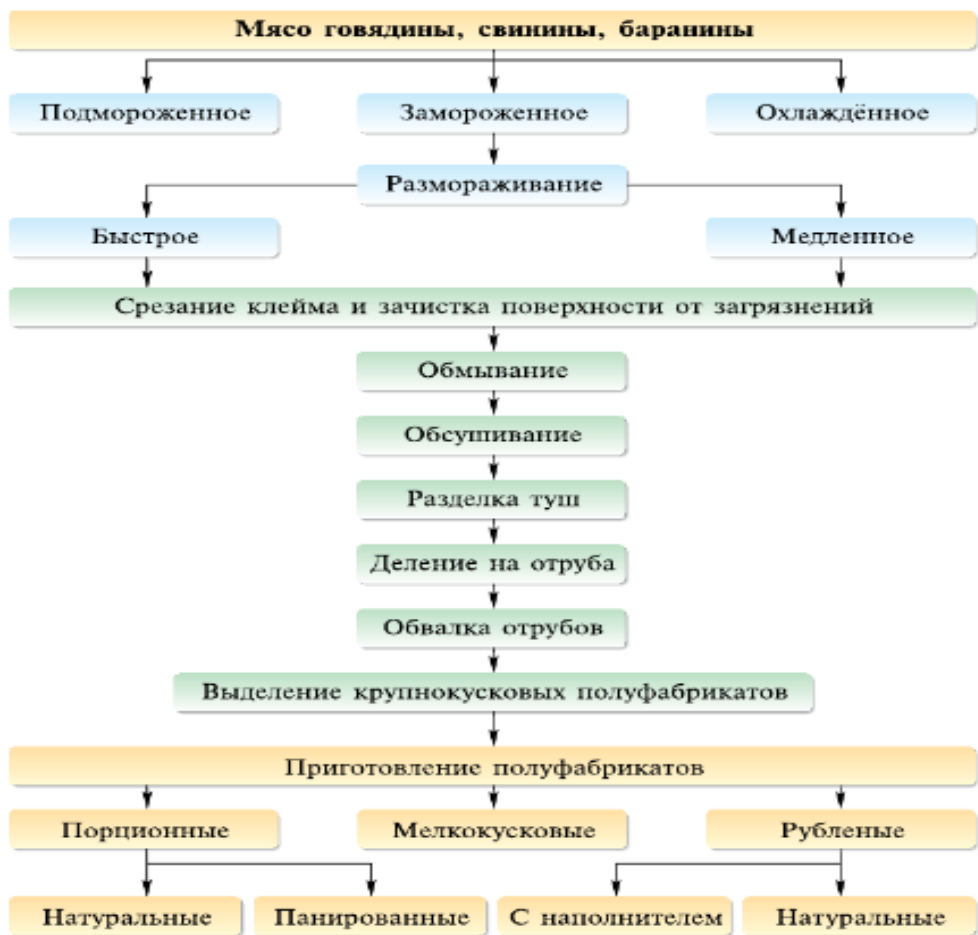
Мясо говядины, свинины, баранины

Подмороженное

Замороженное

Охлаждённое

Размораживание

Быстрое

Медленное

Срезание клейма и зачистка поверхности от загрязнений

Обмывание

Обсушивание

Разделка туш

Деление на отруба

Обвалка отрубов

Выделение крупнокусковых полуфабрикатов

Приготовление полуфабрикатов

Порционные

Мелкокусковые

Рубленые

Натуральные

Панированные

С наполнителем

Натуральные